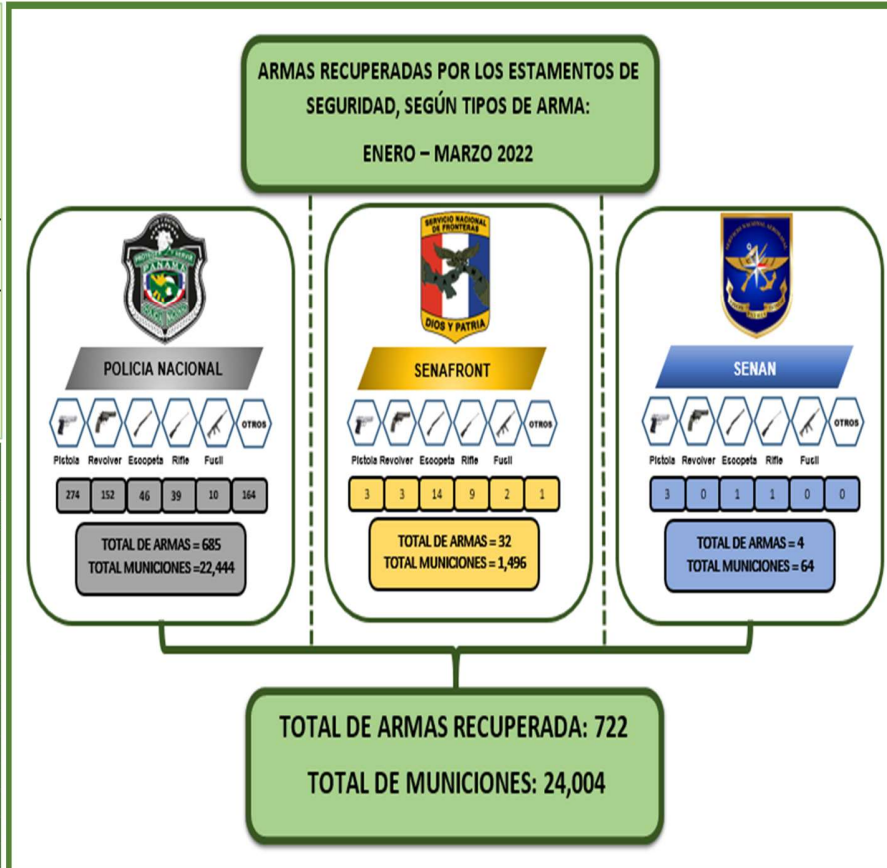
ARMAS RECUPERADAS POR LOS ESTAMENTOS DE SEGURIDAD, SEGÚN TIPOS DE ARMA:

ENERO – MARZO 2022

PANAMA

POLICIA NACIONAL

OTROS

| Pistola | Revolver | Escopeta | Rifle | Fusil | OTROS |
|---|---|---|---|---|---|
| 274 | 152 | 46 | 39 | 10 | 164 |

TOTAL DE ARMAS = 685
TOTAL MUNICIONES =22,444

SERVICIO NACIONAL DE FRONTERAS
DIOS Y PATRIA

SENAFRONT

| Pistola | Revolver | Escopeta | Rifle | Fusil | OTROS |
|---|---|---|---|---|---|
| 3 | 3 | 14 | 9 | 2 | 1 |

TOTAL DE ARMAS = 32
TOTAL MUNICIONES = 1,496

SENAN

| Pistola | Revolver | Escopeta | Rifle | Fusil | OTROS |
|---|---|---|---|---|---|
| 3 | 0 | 1 | 1 | 0 | 0 |

TOTAL DE ARMAS = 4
TOTAL MUNICIONES = 64

TOTAL DE ARMAS RECUPERADA: 722

TOTAL DE MUNICIONES: 24,004